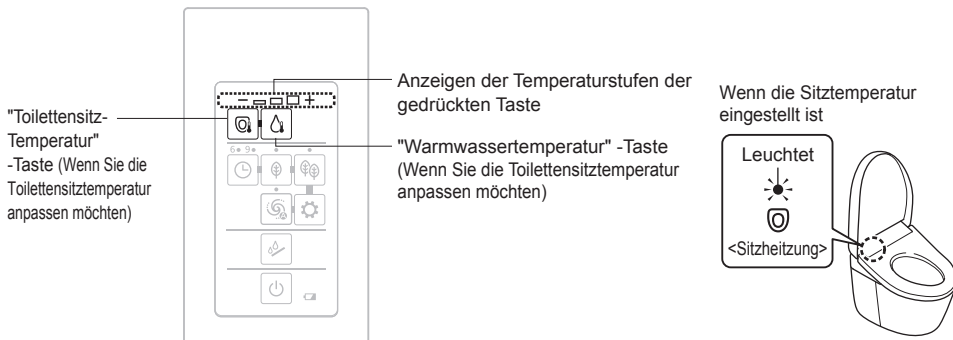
"Toilettensitz-Temperatur" -Taste (Wenn Sie die Toilettensitztemperatur anpassen möchten)

Anzeigen der Temperaturstufen der gedrückten Taste

"Warmwassertemperatur" -Taste (Wenn Sie die Toilettensitztemperatur anpassen möchten)

− +

6 9

Wenn die Sitztemperatur eingestellt ist

Leuchtet

<Sitzheizung>